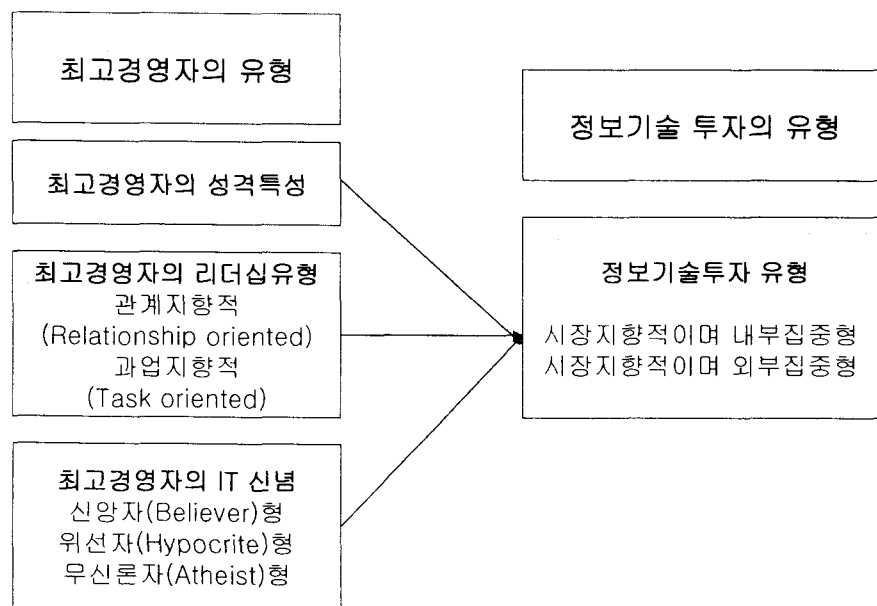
최고경영자의 유형

최고경영자의 성격특성

최고경영자의 리더십유형
관계지향적
(Relationship oriented)
과업지향적
(Task oriented)

최고경영자의 IT 신념
신앙자(Believer)형
위선자(Hypocrite)형
무신론자(Atheist)형

정보기술 투자의 유형

정보기술투자 유형
시장지향적이며 내부집중형
시장지향적이며 외부집중형